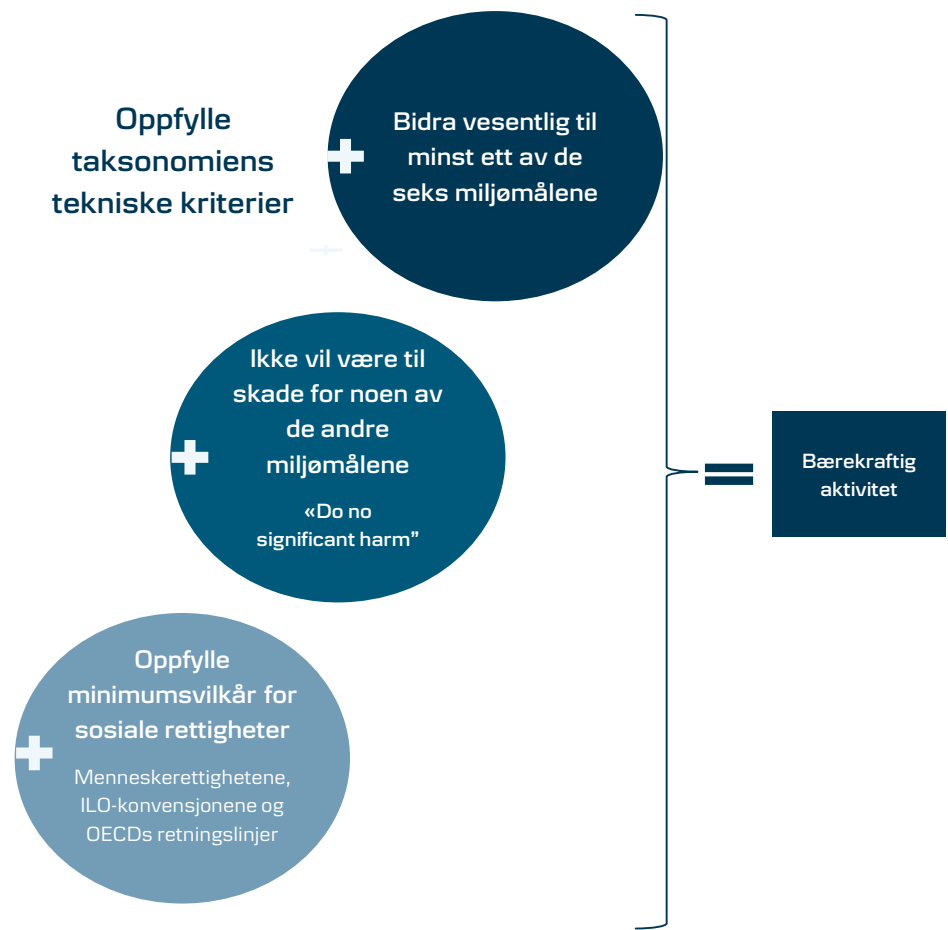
Oppfylle taksonomiens tekniske kriterier

Bidra vesentlig til minst ett av de seks miljømålene

Ikke vil være til skade for noen av de andre miljømålene

«Do no significant harm"

Oppfylle minimumsvilkår for sosiale rettigheter

Menneskerettighetene, ILO-konvensjonene og OECDs retningslinjer

Bærekraftig aktivitet